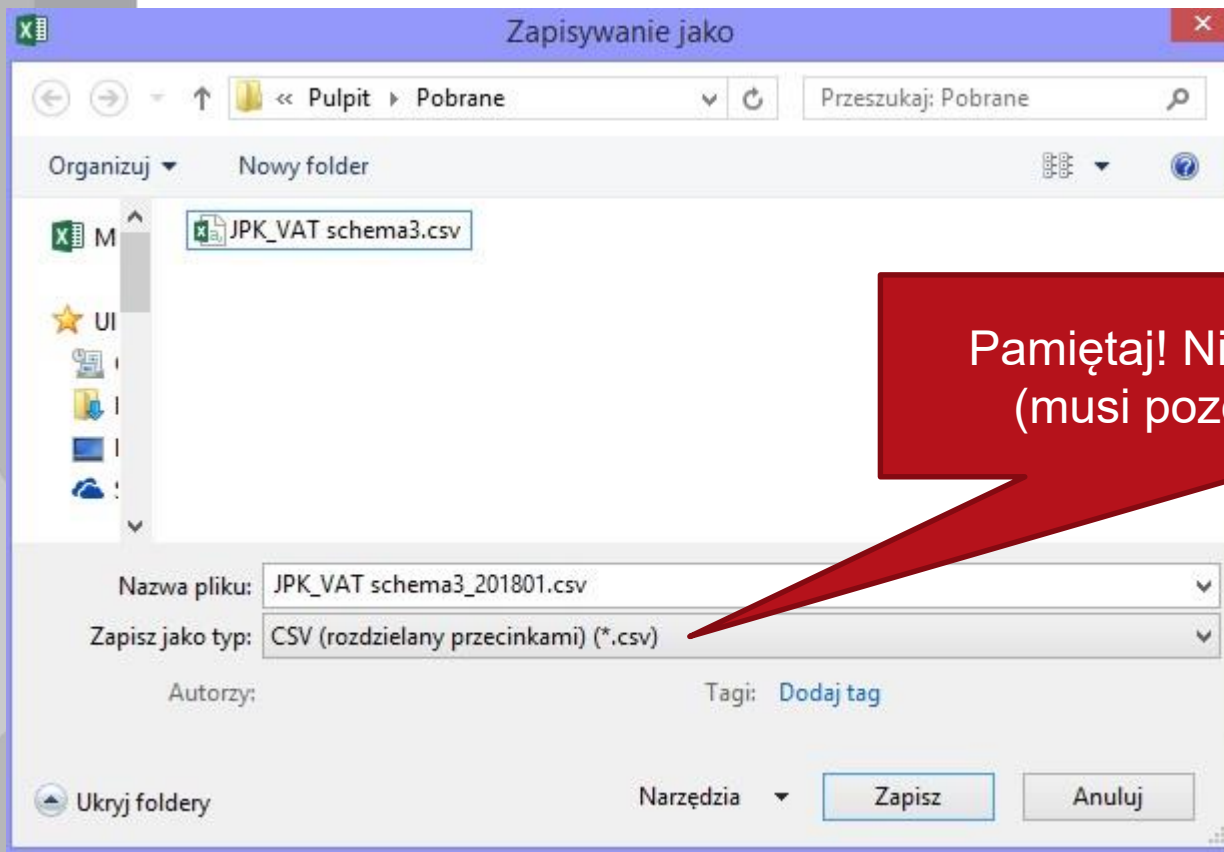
Zapisywanie jako

« Pulpit ▸ Pobrane

Przeszukaj: Pobrane

Organizuj ▾ Nowy folder

M

Ul

JPK_VAT schema3.csv

Pamiętaj! Ni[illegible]
(musi poz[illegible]

Nazwa pliku: JPK_VAT schema3_201801.csv

Zapisz jako typ: CSV (rozdzielany przecinkami) (*.csv)

Autorzy:

Tagi: Dodaj tag

Ukryj foldery

Narzędzia ▾

Zapisz

Anuluj